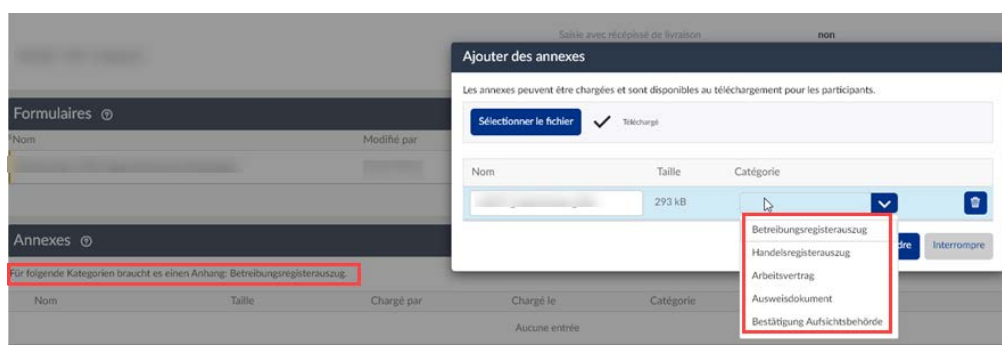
Saisie avec récépissé de livraison

non

Formulaires

Nom

Modifié par

Annexes

Für folgende Kategorien braucht es einen Anhang: Betreibungsregisterauszug.

| Nom | Taille | Chargé par | Chargé le | Catégorie |
|---|---|---|---|---|
| Aucune entrée | | | | |

Ajouter des annexes

Les annexes peuvent être chargées et sont disponibles au téléchargement pour les participants.

Sélectionner le fichier

Téléchargé

| Nom | Taille | Catégorie |
|---|---|---|
| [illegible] | 293 kB | |

Betreibungsregisterauszug
Handelsregisterauszug
Arbeitsvertrag
Ausweisdokument
Bestätigung Aufsichtsbehörde

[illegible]dre

Interrompre